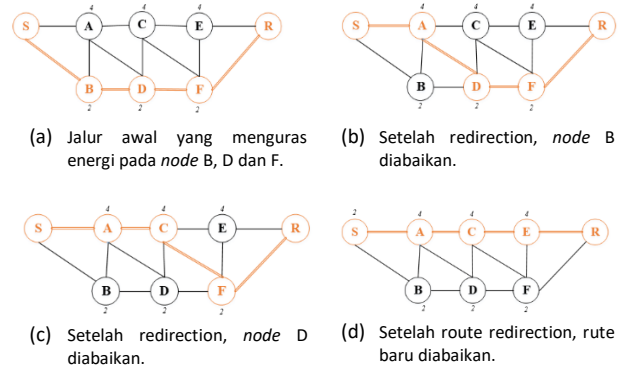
S A 4 C 4 E R B 2 D 2 F 2

(a) Jalur awal yang menguras energi pada *node* B, D dan F.

S A 4 C 4 E 4 R B 2 D 2 F 2

(b) Setelah redirection, *node* B diabaikan.

S A 4 C 4 E 4 R B 2 D 2 F 2

(c) Setelah redirection, *node* D diabaikan.

2 S A 4 C 4 E 4 R B 2 D 2 F 2

(d) Setelah route redirection, rute baru diabaikan.